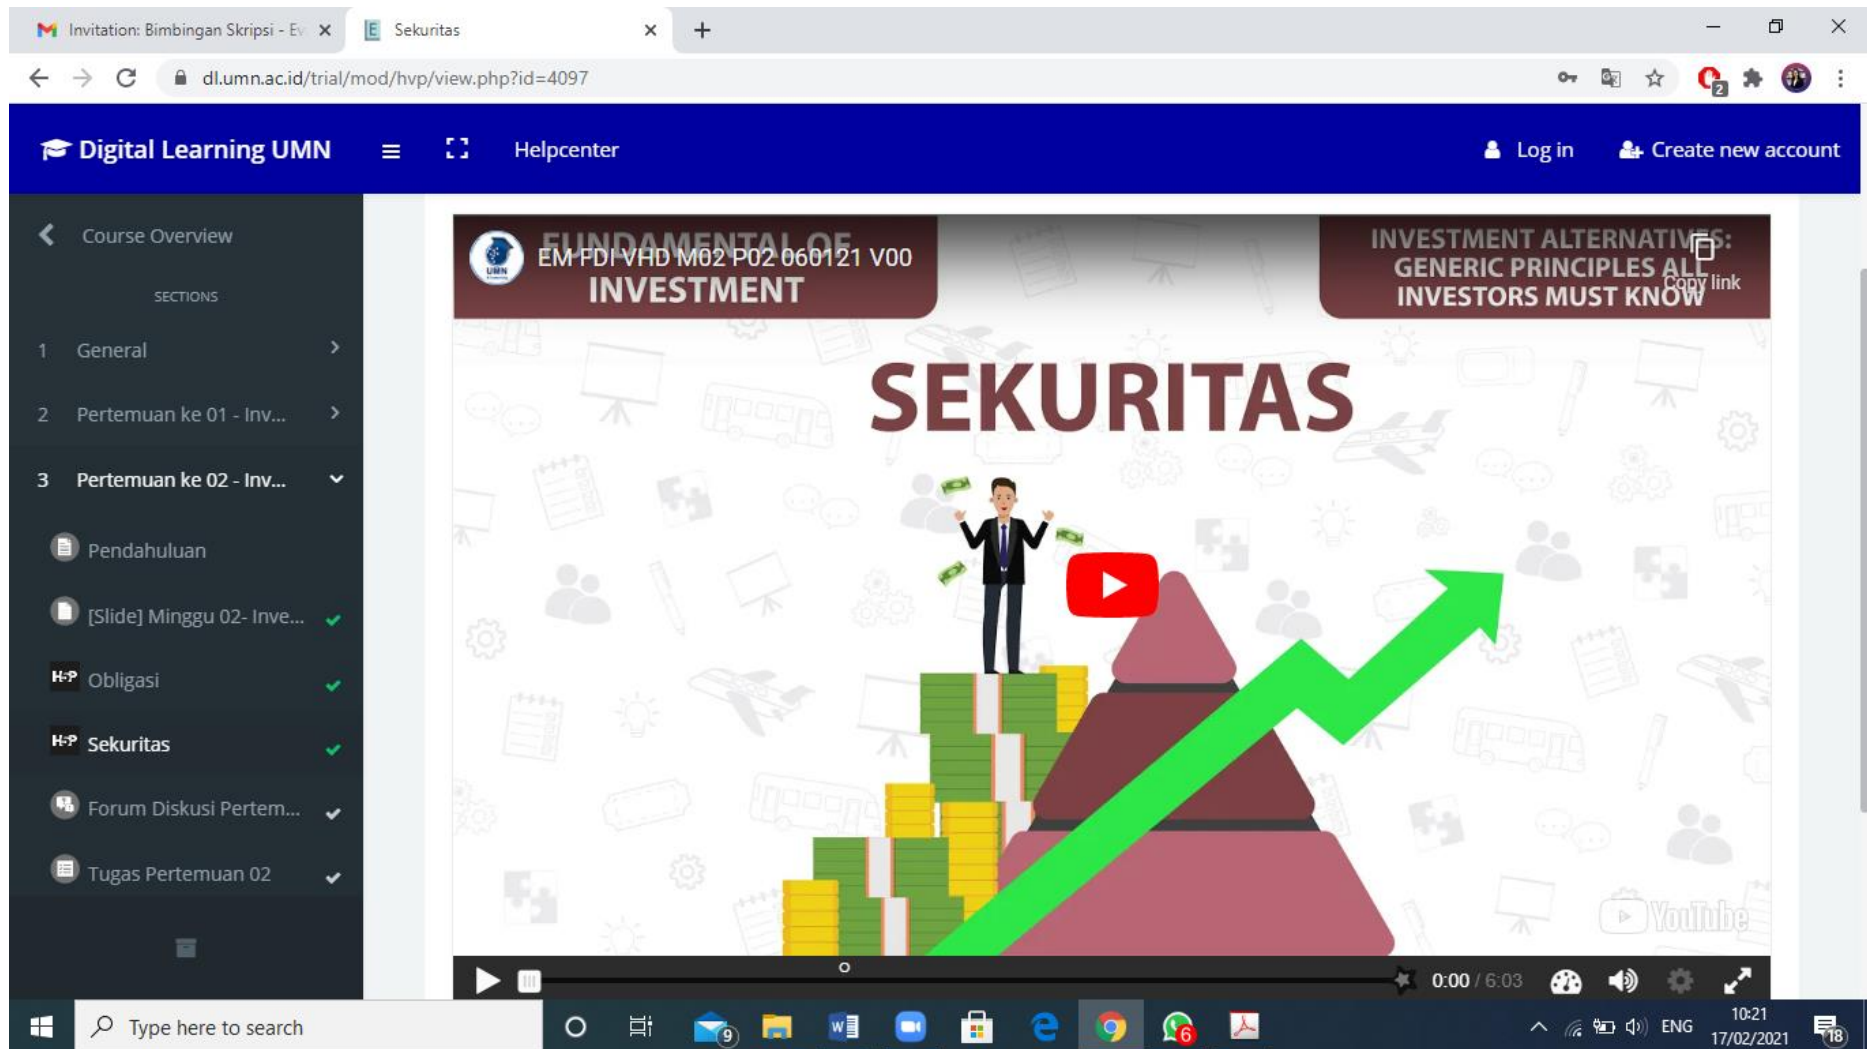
Invitation: Bimbingan Skripsi - Ev ×
Sekuritas ×
+

dl.umn.ac.id/trial/mod/hvp/view.php?id=4097

Digital Learning UMN
Helpcenter
Log in
Create new account

Course Overview
SECTIONS
1 General
2 Pertemuan ke 01 - Inv...
3 Pertemuan ke 02 - Inv...
Pendahuluan
[Slide] Minggu 02- Inve...
H-P Obligasi
H-P Sekuritas
Forum Diskusi Pertem...
Tugas Pertemuan 02

EM-FDI-VHD-M02-P02-060121-V00
FUNDAMENTAL OF INVESTMENT
INVESTMENT ALTERNATIVES: GENERIC PRINCIPLES ALL INVESTORS MUST KNOW
Copy link
SEKURITAS
YouTube
0:00 / 6:03

Type here to search
9
6
ENG
10:21
17/02/2021
18